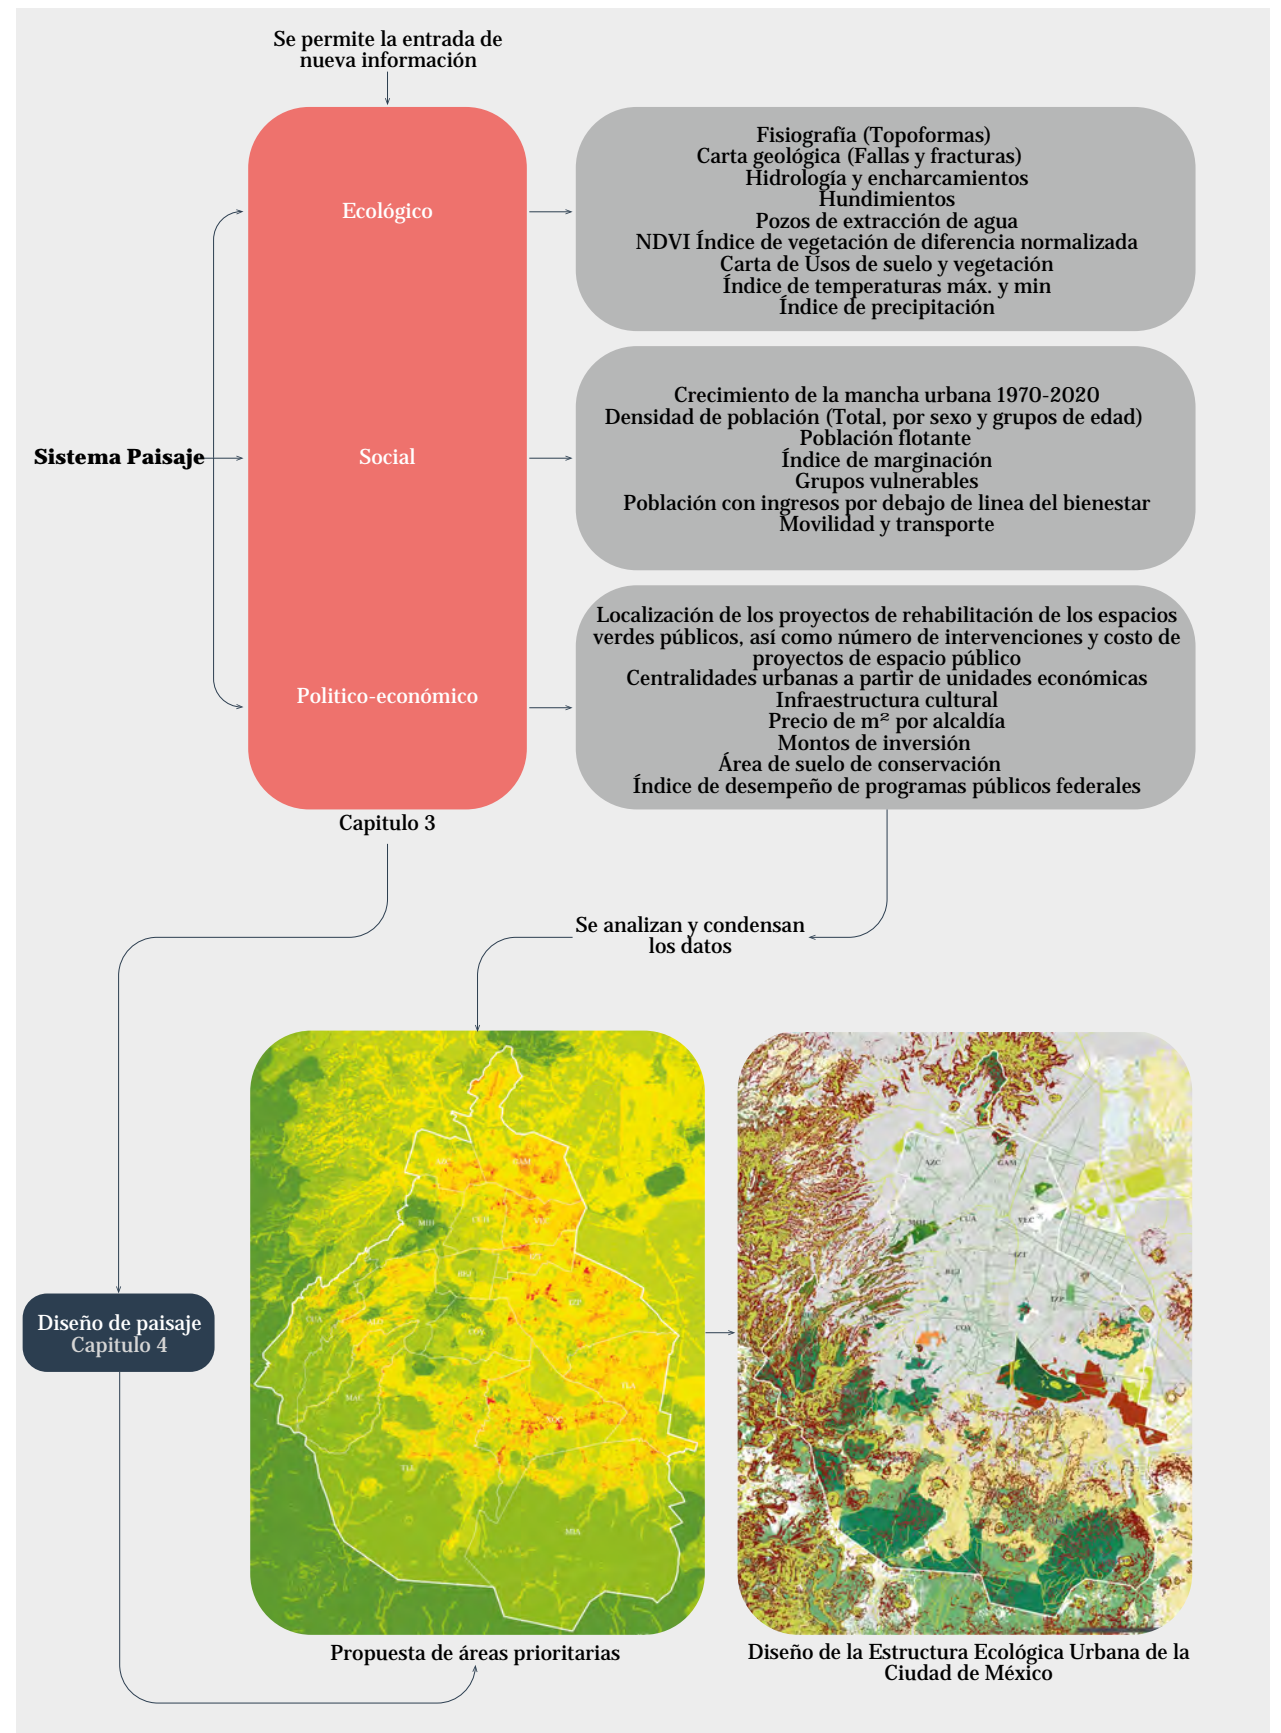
Se permite la entrada de nueva información

Ecológico

Fisiografía (Topoformas)
Carta geológica (Fallas y fracturas)
Hidrología y encharcamientos
Hundimientos
Pozos de extracción de agua
NDVI Índice de vegetación de diferencia normalizada
Carta de Usos de suelo y vegetación
Índice de temperaturas máx. y min
Índice de precipitación

Sistema Paisaje

Social

Crecimiento de la mancha urbana 1970-2020
Densidad de población (Total, por sexo y grupos de edad)
Población flotante
Índice de marginación
Grupos vulnerables
Población con ingresos por debajo de linea del bienestar
Movilidad y transporte

Politico-económico

Localización de los proyectos de rehabilitación de los espacios verdes públicos, así como número de intervenciones y costo de proyectos de espacio público
Centralidades urbanas a partir de unidades económicas
Infraestructura cultural
Precio de m² por alcaldía
Montos de inversión
Área de suelo de conservación
Índice de desempeño de programas públicos federales

Capitulo 3

Se analizan y condensan los datos

Diseño de paisaje
Capitulo 4

Propuesta de áreas prioritarias

Diseño de la Estructura Ecológica Urbana de la Ciudad de México